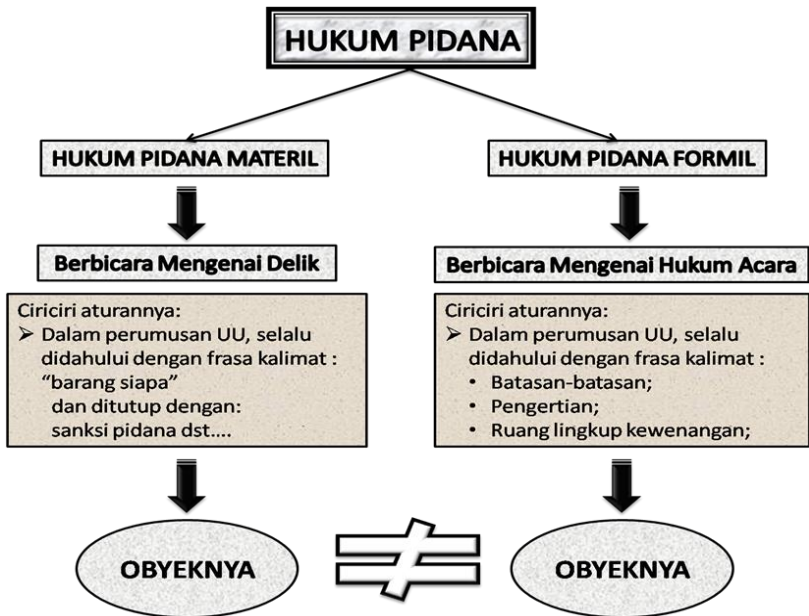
HUKUM PIDANA

HUKUM PIDANA MATERIL

Berbicara Mengenai Delik

Ciriciri aturannya:
➢ Dalam perumusan UU, selalu didahului dengan frasa kalimat : “barang siapa” dan ditutup dengan: sanksi pidana dst....

OBYEKNYA

HUKUM PIDANA FORMIL

Berbicara Mengenai Hukum Acara

Ciriciri aturannya:
➢ Dalam perumusan UU, selalu didahului dengan frasa kalimat :
• Batasan-batasan;
• Pengertian;
• Ruang lingkup kewenangan;

OBYEKNYA

$\neq$